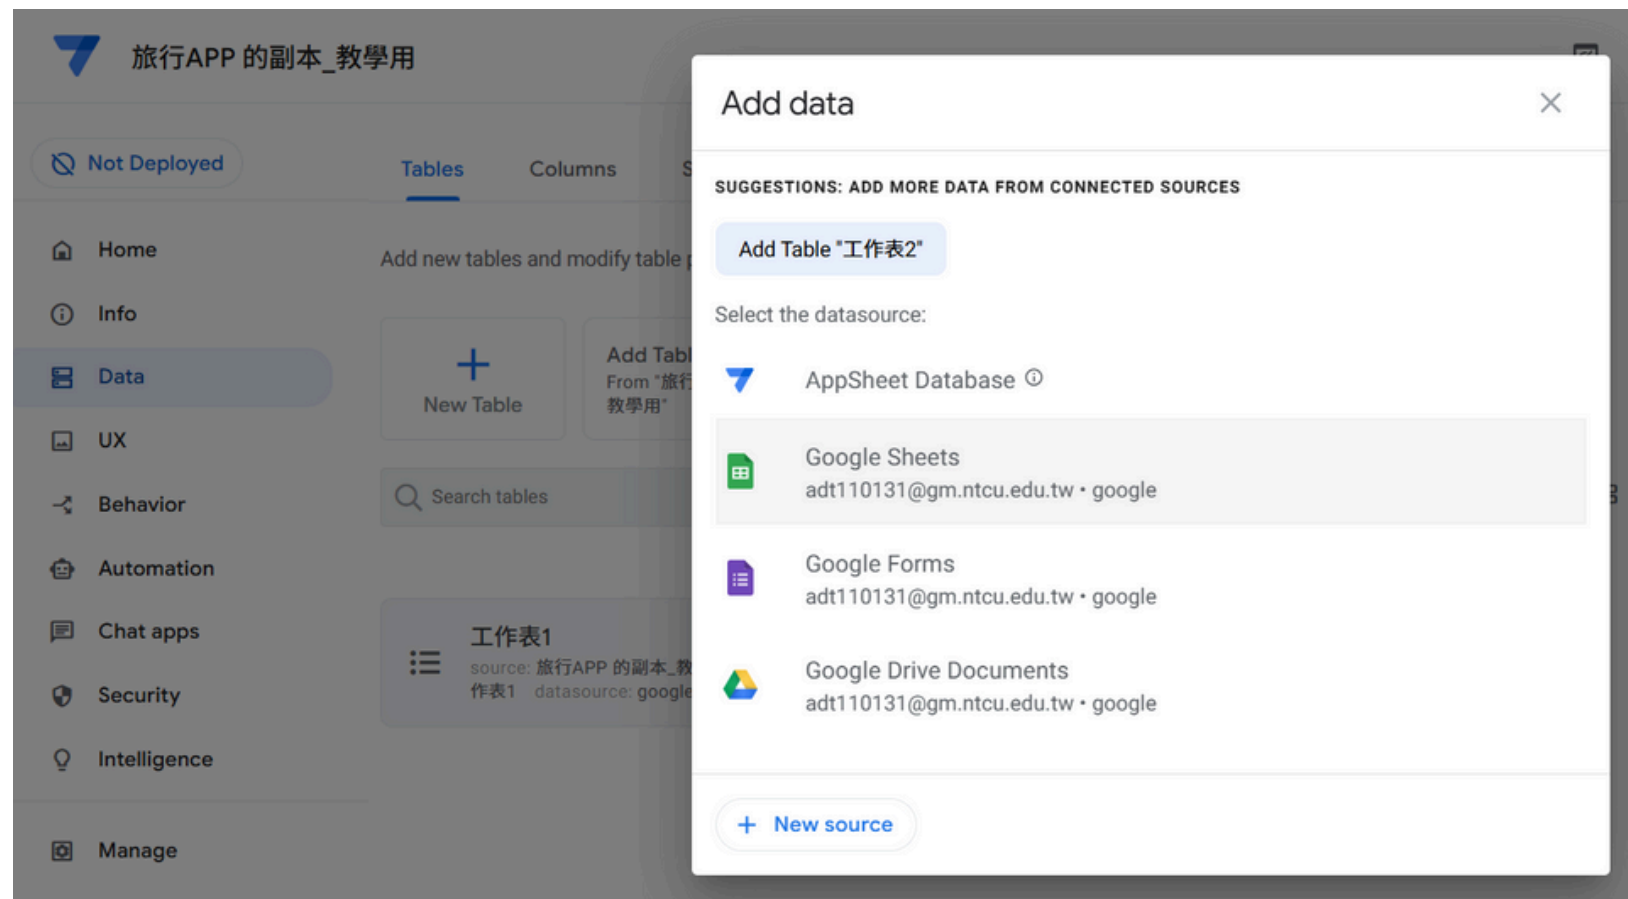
旅行APP 的副本_教學用

Not Deployed

Tables Columns S

Home

Info

Data

UX

Behavior

Automation

Chat apps

Security

Intelligence

Manage

Add new tables and modify table

New Table

Add Tabl
From "旅行
教學用"

Search tables

工作表1
source: 旅行APP 的副本_教
作表1 datasource: google

Add data

SUGGESTIONS: ADD MORE DATA FROM CONNECTED SOURCES

Add Table "工作表2"

Select the datasource:

AppSheet Database

Google Sheets
adt110131@gm.ntcu.edu.tw • google

Google Forms
adt110131@gm.ntcu.edu.tw • google

Google Drive Documents
adt110131@gm.ntcu.edu.tw • google

New source